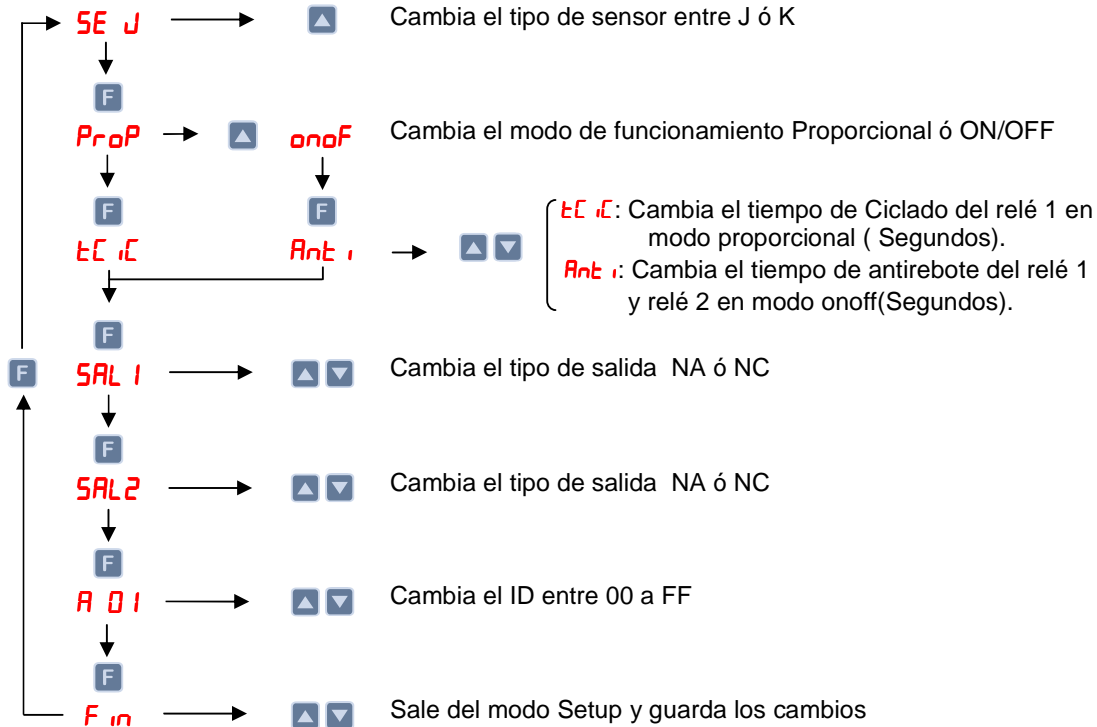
SE J
Cambia el tipo de sensor entre J ó K
F
ProP
onoF
Cambia el modo de funcionamiento Proporcional ó ON/OFF
F
F
tC iC
Ant i
tC iC: Cambia el tiempo de Ciclado del relé 1 en modo proporcional ( Segundos).
Ant i: Cambia el tiempo de antirebote del relé 1 y relé 2 en modo onoff(Segundos).
F
F
SAL 1
Cambia el tipo de salida NA ó NC
F
SAL2
Cambia el tipo de salida NA ó NC
F
A 01
Cambia el ID entre 00 a FF
F
F in
Sale del modo Setup y guarda los cambios